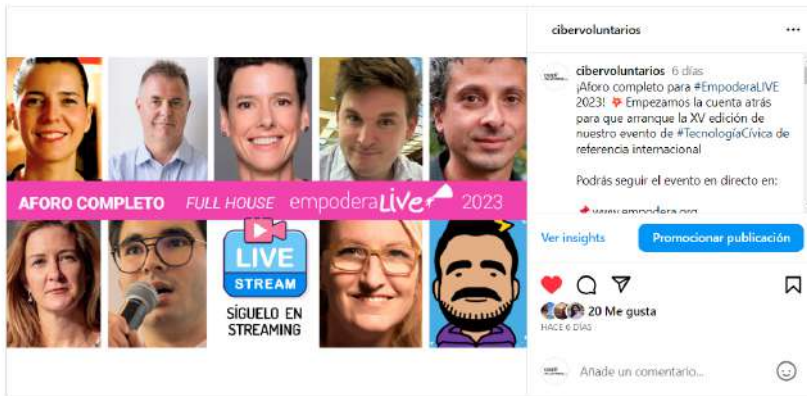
AFORO COMPLETO FULL HOUSE empoderaLIVE 2023

LIVE STREAM

SÍGUELO EN STREAMING

cibervoluntarios ...

cibervoluntarios 6 días
¡Aforo completo para #EmpoderaLIVE 2023! Empezamos la cuenta atrás para que arranque la XV edición de nuestro evento de #TecnologíaCívica de referencia internacional

Podrás seguir el evento en directo en:

www.empodera.org

Ver insights

Promocionar publicación

20 Me gusta

HACE 6 DÍAS

Añade un comentario...